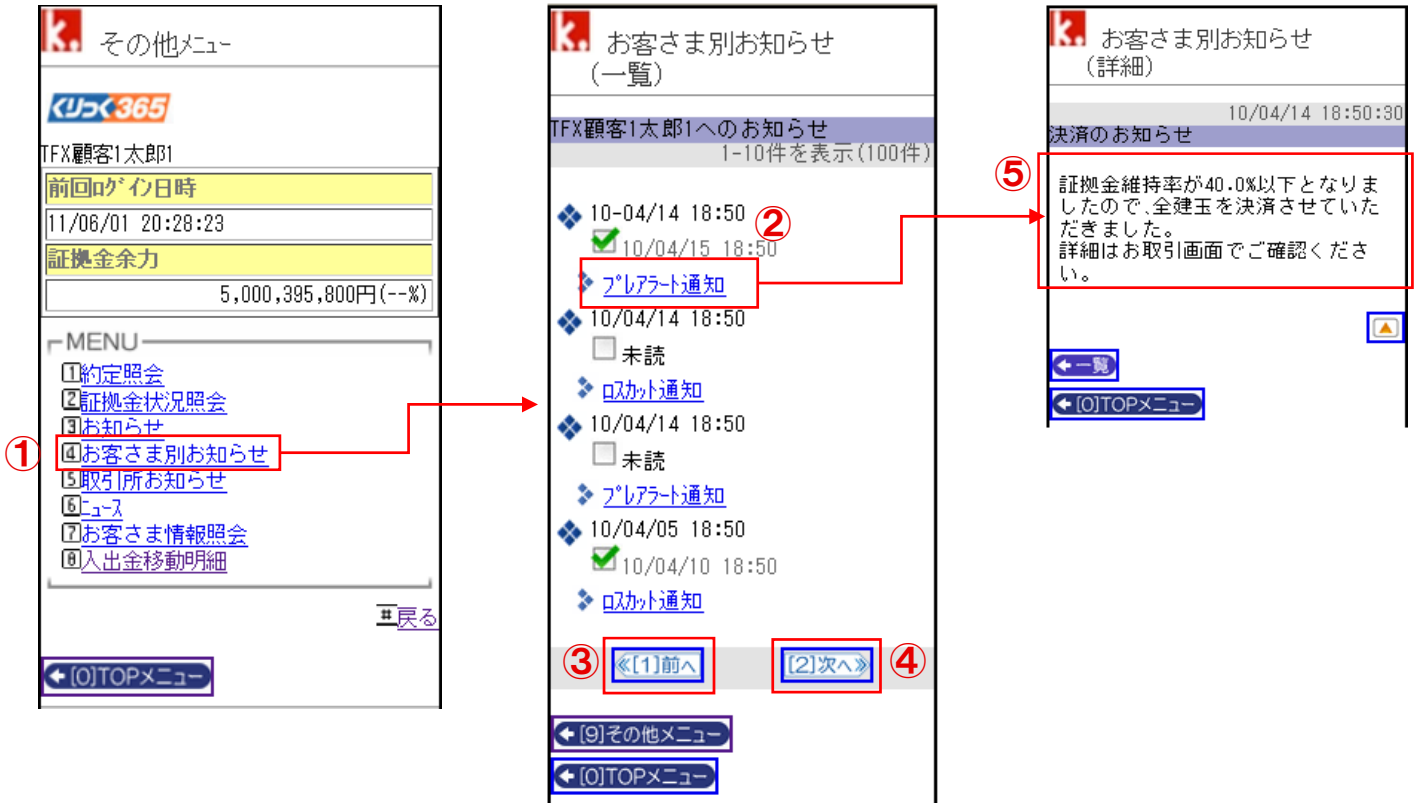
その他ﾒﾆｭｰ

くりっく365

TFX顧客1太郎1

前回ﾛｸﾞｲﾝ日時

11/06/01 20:28:23

証拠金余力

5,000,395,800円(--%)

MENU

1約定照会
2証拠金状況照会
3お知らせ
4お客さま別お知らせ
5取引所お知らせ
6ﾆｭｰｽ
7お客さま情報照会
8入出金移動明細

#戻る

[0]TOPメニュー

①

お客さま別お知らせ
(一覧)

TFX顧客1太郎1へのお知らせ
1-10件を表示(100件)

10-04/14 18:50
10/04/15 18:50
ﾌﾟﾚｱﾗｰﾄ通知

10/04/14 18:50
未読
ﾛｽｶｯﾄ通知

10/04/14 18:50
未読
ﾌﾟﾚｱﾗｰﾄ通知

10/04/05 18:50
10/04/10 18:50
ﾛｽｶｯﾄ通知

②

③ ≪[1]前へ

[2]次へ≫ ④

[9]その他メニュー

[0]TOPメニュー

お客さま別お知らせ
(詳細)

10/04/14 18:50:30

決済のお知らせ

⑤

証拠金維持率が40.0%以下となりましたので、全建玉を決済させていただきました。
詳細はお取引画面でご確認ください。

一覧

[0]TOPメニュー